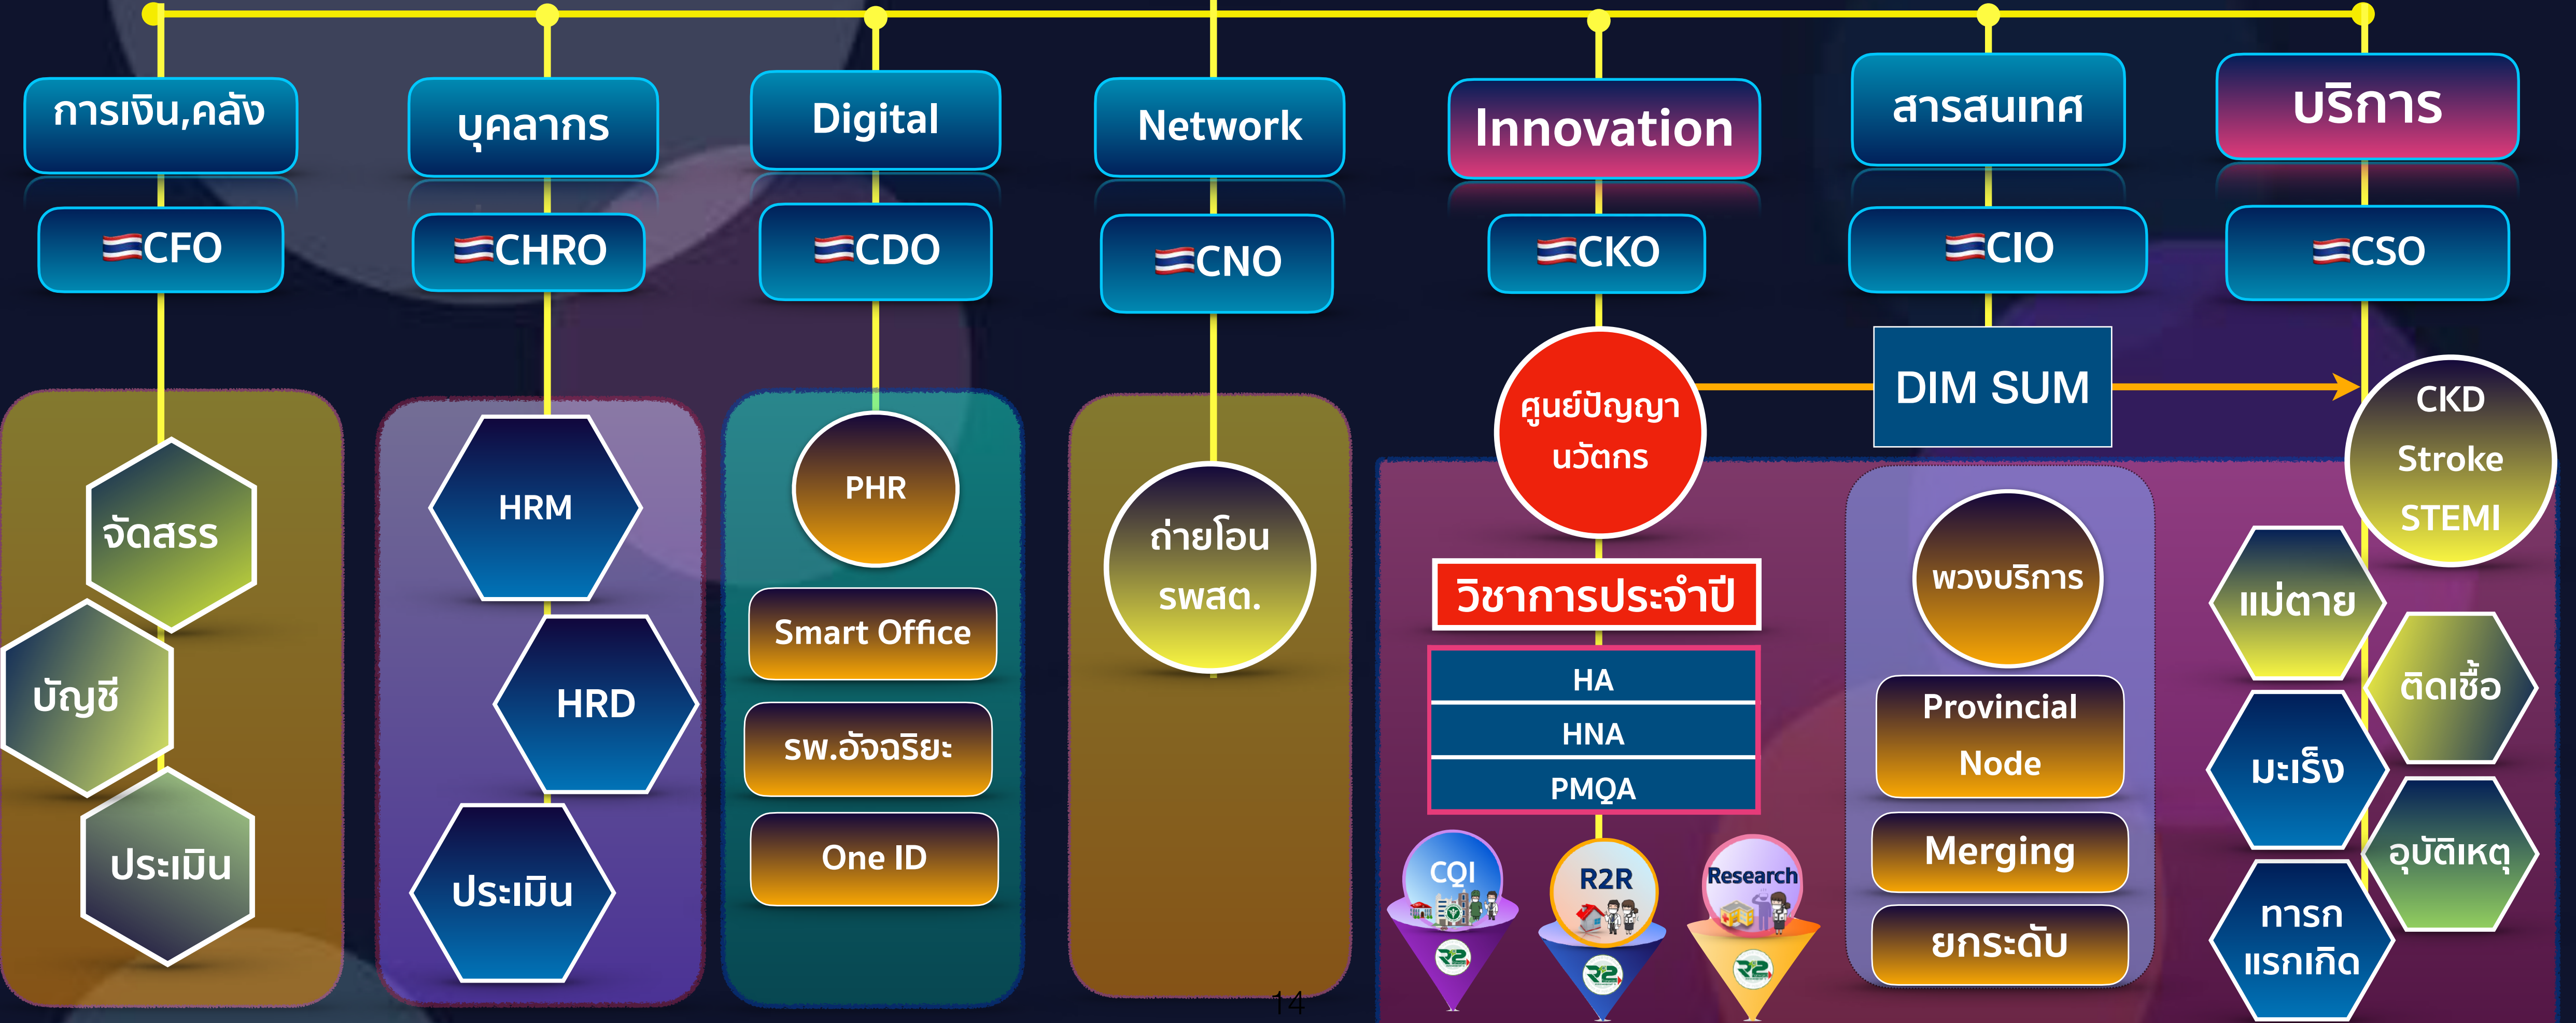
การเงิน,คลัง
CFO
จัดสรร
บัญชี
ประเมิน

บุคลากร
CHRO
HRM
HRD
ประเมิน

Digital
CDO
PHR
Smart Office
รพ.อัจฉริยะ
One ID

Network
CNO
ถ่ายโอน รพสต.

Innovation
CKO
ศูนย์ปัญญา นวัตกร
วิชาการประจำปี
HA
HNA
PMQA
CQI
R2R
Research

สารสนเทศ
CIO
DIM SUM
พวงบริการ
Provincial Node
Merging
ยกระดับ

บริการ
CSO
CKD Stroke STEMI
แม่ตาย
ติดเชื้อ
มะเร็ง
อุบัติเหตุ
ทารก แรกเกิด

14